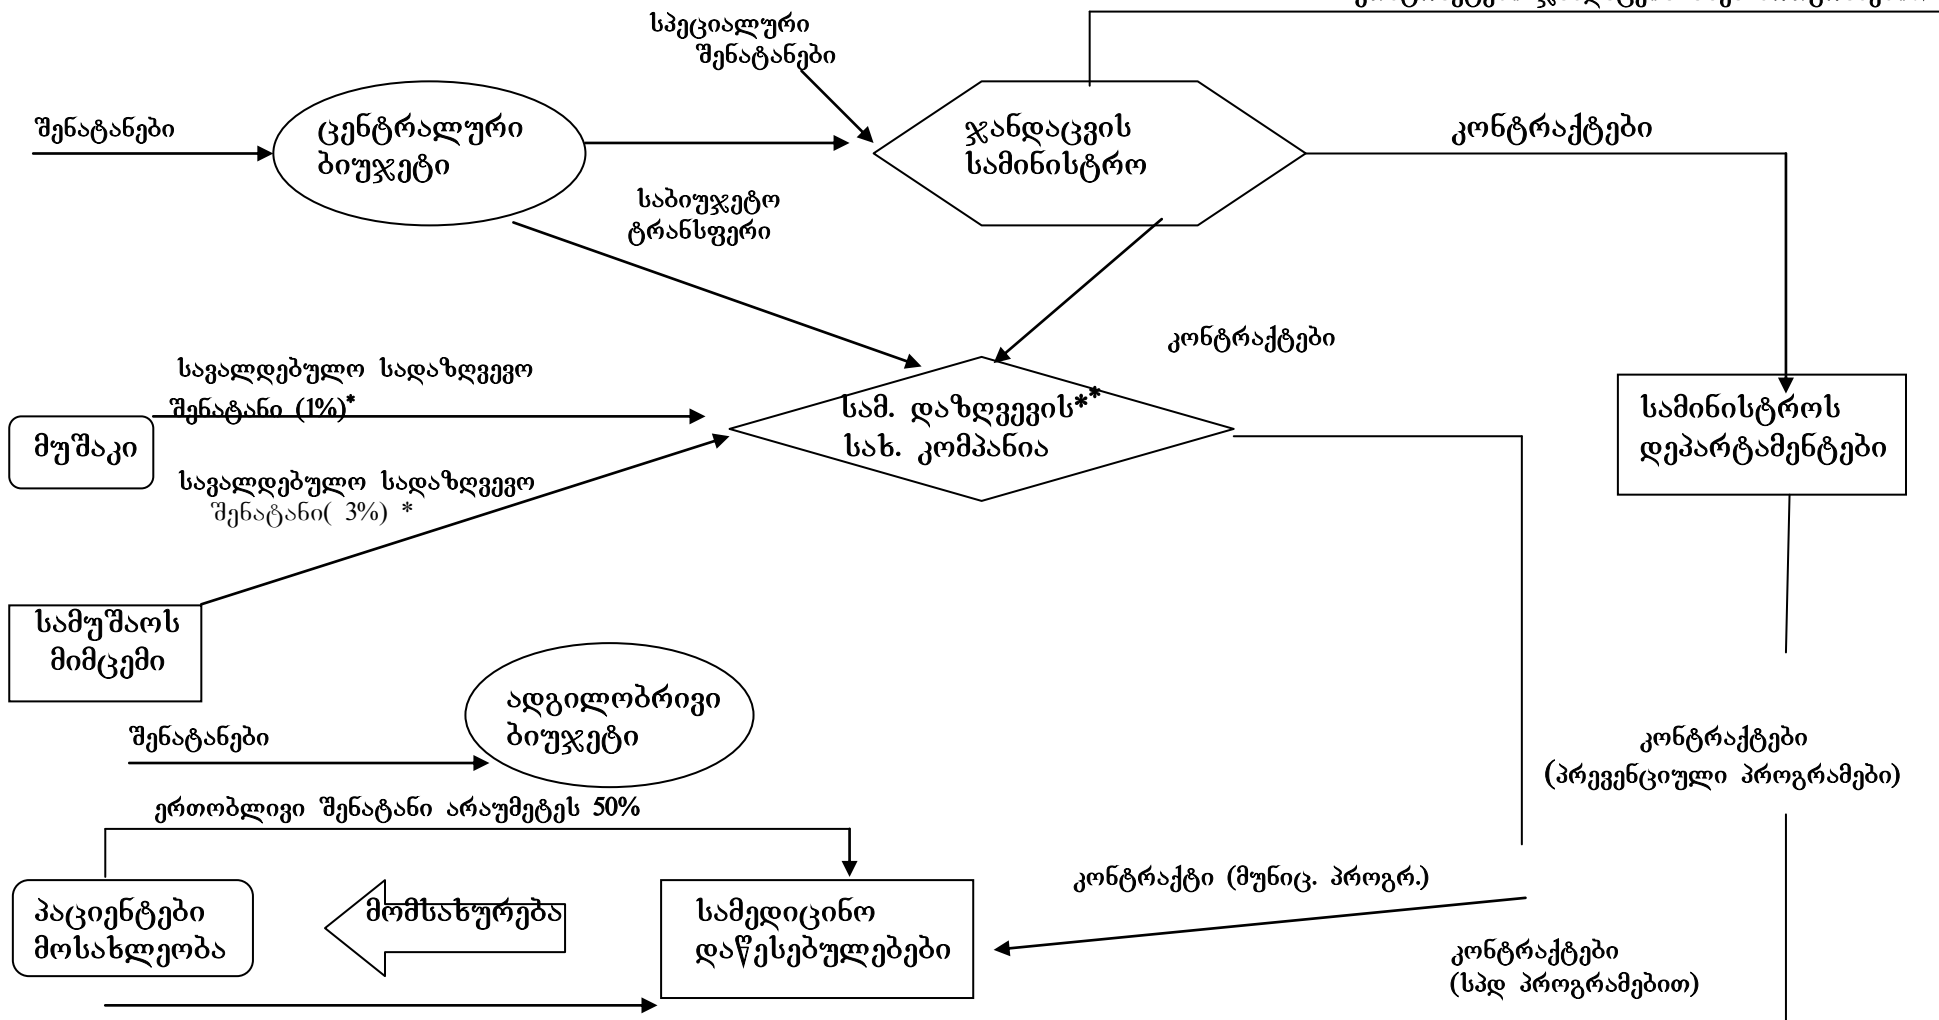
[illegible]

სპეციალური შენატანები

შენატანები

ცენტრალური ბიუჯეტი

ჯანდაცვის სამინისტრო

კონტრაქტები

საბიუჯეტო ტრანსფერი

კონტრაქტები

სავალდებულო სადაზღვევო შენატანი (1%)*

მუშაკი

სამ. დაზღვევის** სახ. კომპანია

სამინისტროს დეპარტამენტები

სავალდებულო სადაზღვევო შენატანი( 3%) *

სამუშაოს მიმცემი

ადგილობრივი ბიუჯეტი

შენატანები

კონტრაქტები (პრევენციული პროგრამები)

ერთობლივი შენატანი არაუმეტეს 50%

პაციენტები მოსახლეობა

მომსახურება

სამედიცინო დაწესებულებები

კონტრაქტი (მუნიც. პროგრ.)

კონტრაქტები (სპდ პროგრამებით)